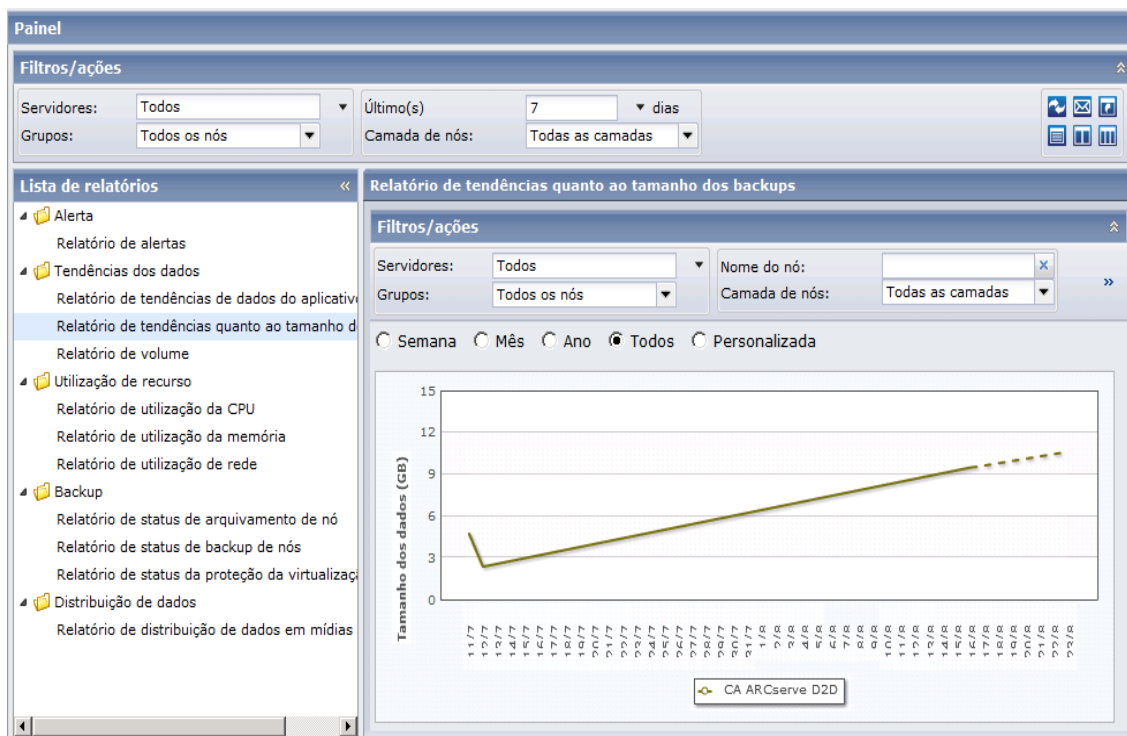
Painel

Filtros/ações

Servidores: Todos
Grupos: Todos os nós
Último(s) 7 dias
Camada de nós: Todas as camadas

Lista de relatórios

Alerta
Relatório de alertas
Tendências dos dados
Relatório de tendências de dados do aplicativ
Relatório de tendências quanto ao tamanho d
Relatório de volume
Utilização de recurso
Relatório de utilização da CPU
Relatório de utilização da memória
Relatório de utilização de rede
Backup
Relatório de status de arquivamento de nó
Relatório de status de backup de nós
Relatório de status da proteção da virtualizaç
Distribuição de dados
Relatório de distribuição de dados em mídias

Relatório de tendências quanto ao tamanho dos backups

Filtros/ações

Servidores: Todos
Grupos: Todos os nós
Nome do nó:
Camada de nós: Todas as camadas

Semana Mês Ano Todos Personalizada

15
12
9
6
3
0
Tamanho dos dados (GB)

11/7 12/7 13/7 14/7 15/7 16/7 17/7 18/7 19/7 20/7 21/7 22/7 23/7 24/7 25/7 26/7 27/7 28/7 29/7 30/7 31/7 1/8 2/8 3/8 4/8 5/8 6/8 7/8 8/8 9/8 10/8 11/8 12/8 13/8 14/8 15/8 16/8 17/8 18/8 19/8 20/8 21/8 22/8

CA ARCserve D2D